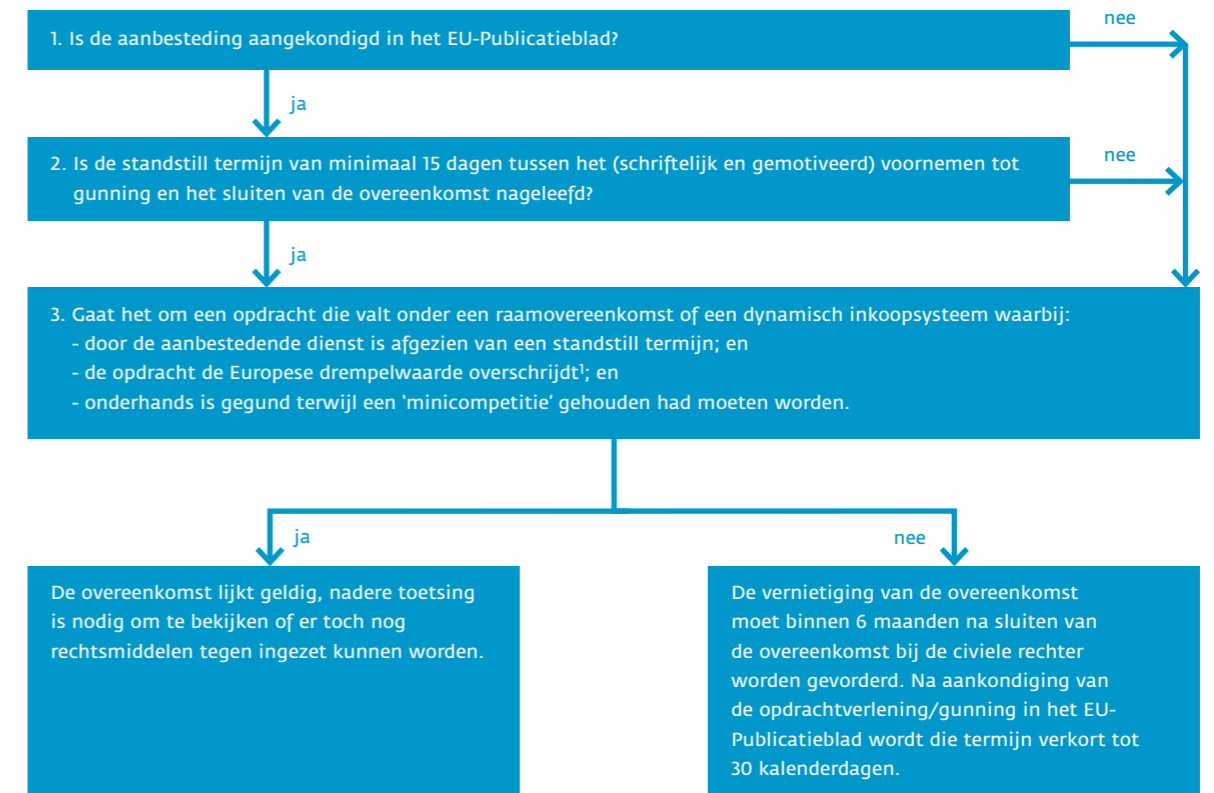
1. Is de aanbesteding aangekondigd in het EU-Publicatieblad?

nee

ja

2. Is de standstill termijn van minimaal 15 dagen tussen het (schriftelijk en gemotiveerd) voornemen tot gunning en het sluiten van de overeenkomst nageleefd?

nee

ja

3. Gaat het om een opdracht die valt onder een raamovereenkomst of een dynamisch inkoopsysteem waarbij:
- door de aanbestedende dienst is afgezien van een standstill termijn; en
- de opdracht de Europese drempelwaarde overschrijdt$^1$; en
- onderhands is gegund terwijl een 'minicompetitie' gehouden had moeten worden.

ja

nee

De overeenkomst lijkt geldig, nadere toetsing is nodig om te bekijken of er toch nog rechtsmiddelen tegen ingezet kunnen worden.

De vernietiging van de overeenkomst moet binnen 6 maanden na sluiten van de overeenkomst bij de civiele rechter worden gevorderd. Na aankondiging van de opdrachtverlening/gunning in het EU-Publicatieblad wordt die termijn verkort tot 30 kalenderdagen.